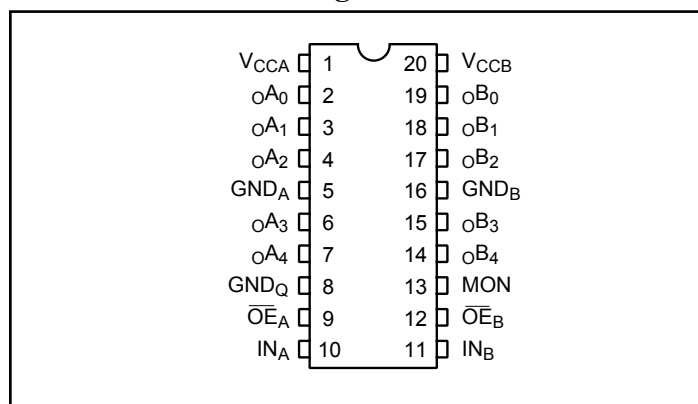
$V_{CCA}$ 1
$_OA_0$ 2
$_OA_1$ 3
$_OA_2$ 4
$GND_A$ 5
$_OA_3$ 6
$_OA_4$ 7
$GND_Q$ 8
$\overline{OE}_A$ 9
$IN_A$ 10

20 $V_{CCB}$
19 $_OB_0$
18 $_OB_1$
17 $_OB_2$
16 $GND_B$
15 $_OB_3$
14 $_OB_4$
13 MON
12 $\overline{OE}_B$
11 $IN_B$